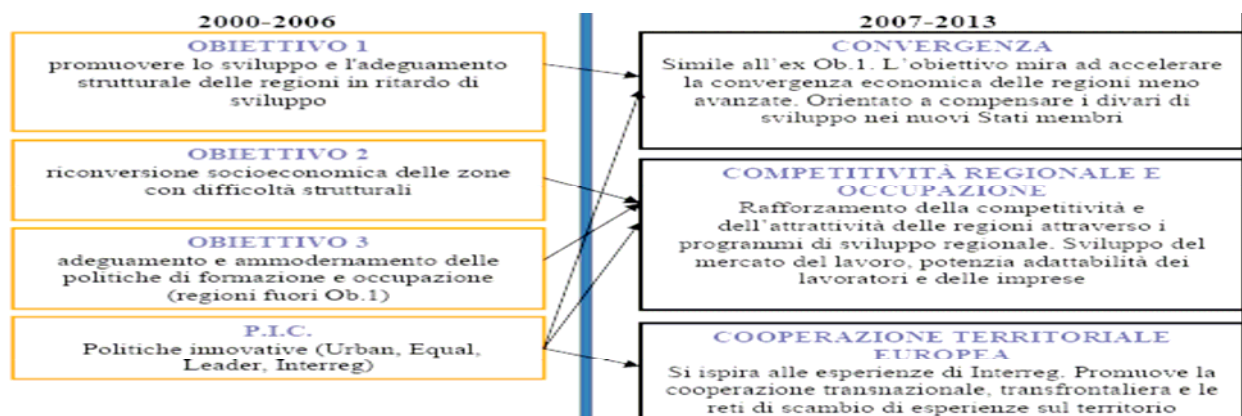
2000-2006

OBIETTIVO 1
promuovere lo sviluppo e l'adeguamento strutturale delle regioni in ritardo di sviluppo

OBIETTIVO 2
riconversione socioeconomica delle zone con difficoltà strutturali

OBIETTIVO 3
adeguamento e ammodernamento delle politiche di formazione e occupazione (regioni fuori Ob.1)

P.I.C.
Politiche innovative (Urban, Equal, Leader, Interreg)

2007-2013

CONVERGENZA
Simile all'ex Ob.1. L'obiettivo mira ad accelerare la convergenza economica delle regioni meno avanzate. Orientato a compensare i divari di sviluppo nei nuovi Stati membri

COMPETITIVITÀ REGIONALE E OCCUPAZIONE
Rafforzamento della competitività e dell'attrattività delle regioni attraverso i programmi di sviluppo regionale. Sviluppo del mercato del lavoro, potenzia adattabilità dei lavoratori e delle imprese

COOPERAZIONE TERRITORIALE EUROPEA
Si ispira alle esperienze di Interreg. Promuove la cooperazione transnazionale, transfrontaliera e le reti di scambio di esperienze sul territorio